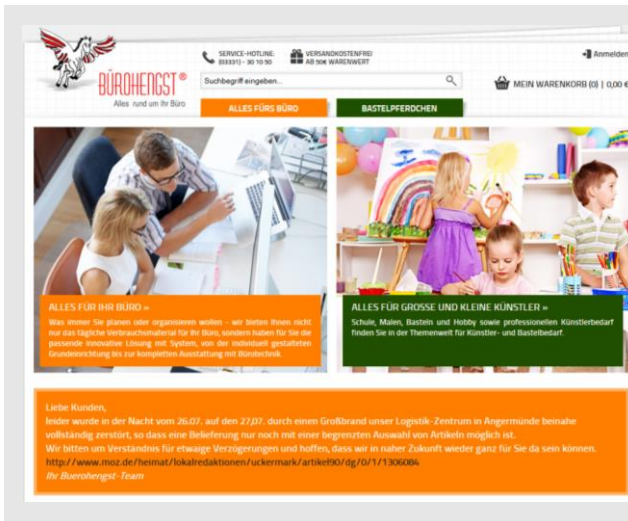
BÜROHENGST®
Alles rund um Ihr Büro

SERVICE-HOTLINE: (03331) - 30 10 50

VERSANDKOSTENFREI AB 50€ WARENWERT

Anmelden

Suchbegriff eingeben...

MEIN WARENKORB (0) | 0,00 €

ALLES FÜRS BÜRO

BASTELPFERDCHEN

ALLES FÜR IHR BÜRO »
Was immer Sie planen oder organisieren wollen - wir bieten Ihnen nicht nur das tägliche Verbrauchsmaterial für Ihr Büro, sondern haben für Sie die passende innovative Lösung mit System, von der individuell gestalteten Grundeinrichtung bis zur kompletten Ausstattung mit Bürotechnik.

ALLES FÜR GROSSE UND KLEINE KÜNSTLER »
Schule, Malen, Basteln und Hobby sowie professionellen Künstlerbedarf finden Sie in der Themenwelt für Künstler- und Bastelbedarf.

Liebe Kunden,
leider wurde in der Nacht vom 26.07. auf den 27.07. durch einen Großbrand unser Logistik-Zentrum in Angermünde beinahe vollständig zerstört, so dass eine Belieferung nur noch mit einer begrenzten Auswahl von Artikeln möglich ist.
Wir bitten um Verständnis für etwaige Verzögerungen und hoffen, dass wir in naher Zukunft wieder ganz für Sie da sein können.
http://www.moz.de/heimat/lokalredaktionen/uckermark/artikel90/dg/0/1/1306084
Ihr Buerohengst-Team